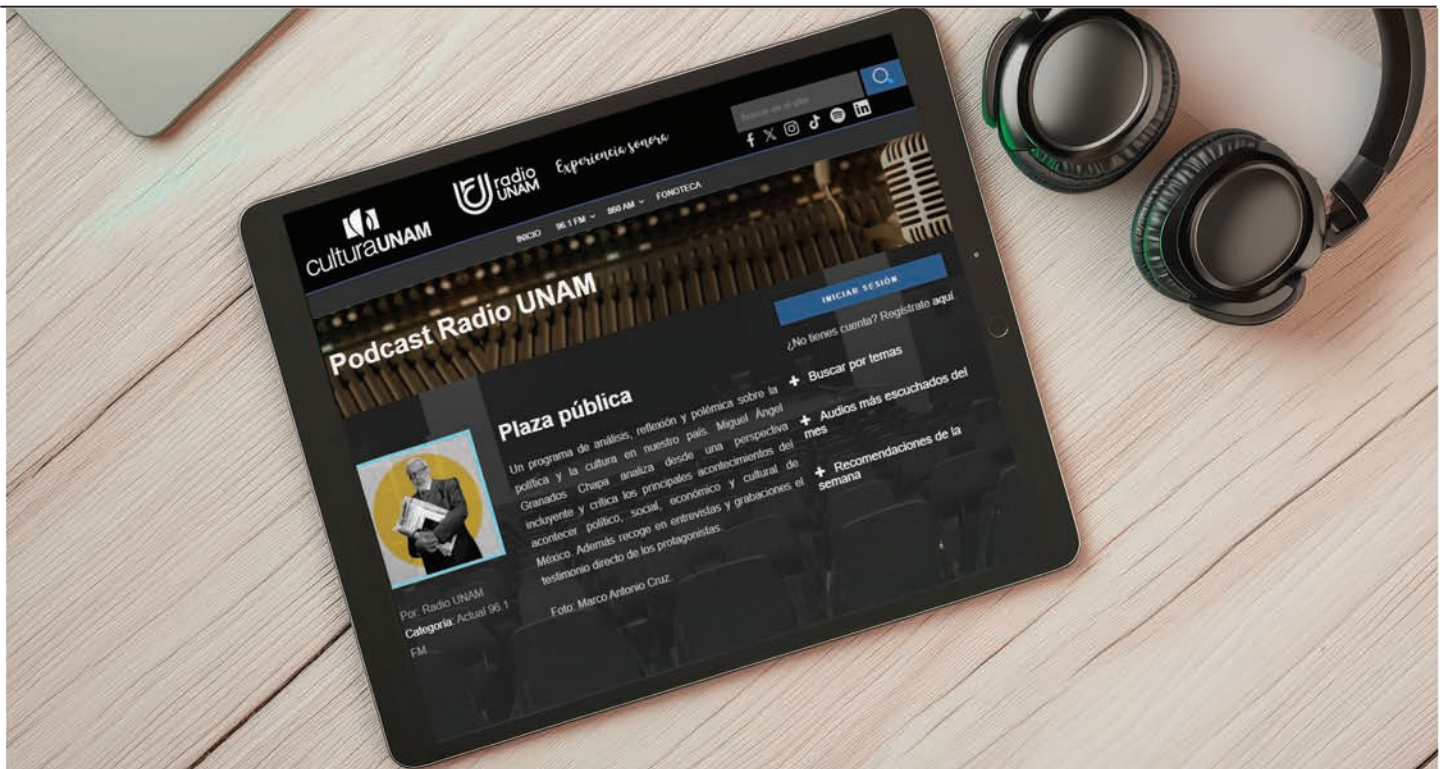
culturaUNAM

radio UNAM

Experiencia sonora

Buscar en el sitio

INICIO 96.1 FM 860 AM FONOTECA

Podcast Radio UNAM

INICIAR SESIÓN

¿No tienes cuenta? Regístrate aquí

Plaza pública

Un programa de análisis, reflexión y polémica sobre la política y la cultura en nuestro país. Miguel Ángel Granados Chapa analiza desde una perspectiva incluyente y crítica los principales acontecimientos del acontecer político, social, económico y cultural de México. Además recoge en entrevistas y grabaciones el testimonio directo de los protagonistas.

Foto: Marco Antonio Cruz.

Por: Radio UNAM
Categoría: Actual 96.1 FM

+ Buscar por temas

+ Audios más escuchados del mes

+ Recomendaciones de la semana